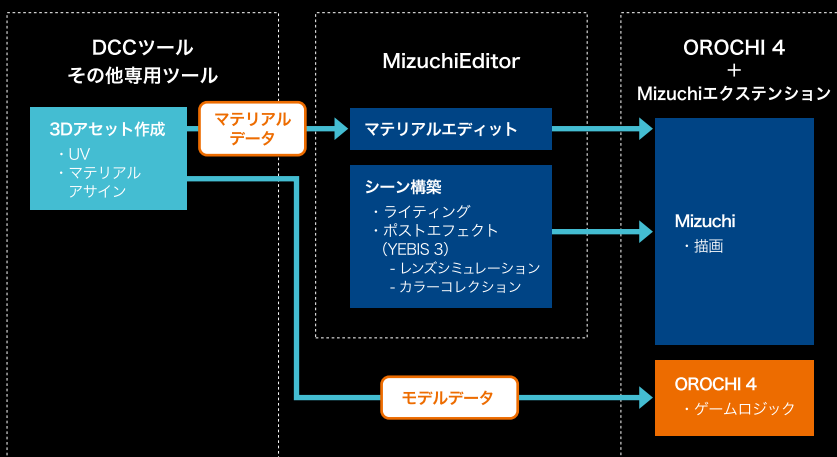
DCCツール
その他専用ツール

3Dアセット作成
・UV
・マテリアル
アサイン

マテリアル
データ

MizuchiEditor

マテリアルエディット

シーン構築
・ライティング
・ポストエフェクト
（YEBIS 3）
- レンズシミュレーション
- カラーコレクション

モデルデータ

OROCHI 4
＋
Mizuchiエクステンション

Mizuchi
・描画

OROCHI 4
・ゲームロジック